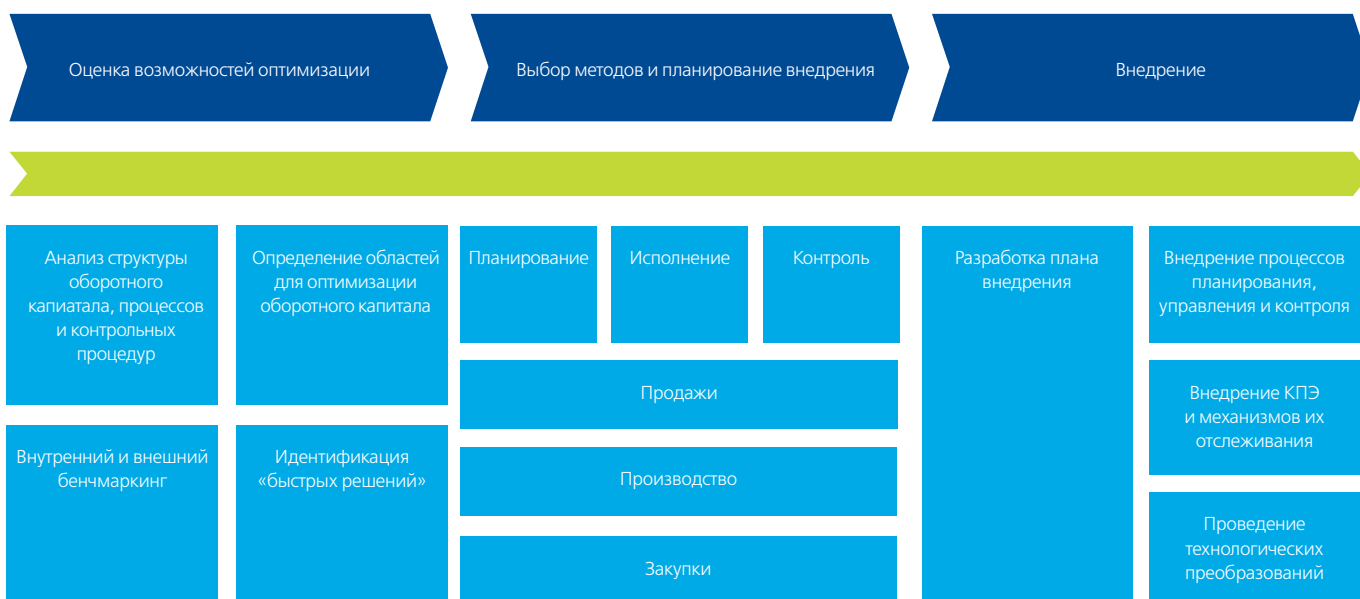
Оценка возможностей оптимизации

Выбор методов и планирование внедрения

Внедрение

Анализ структуры оборотного капиатала, процессов и контрольных процедур

Определение областей для оптимизации оборотного капитала

Планирование

Исполнение

Контроль

Разработка плана внедрения

Внедрение процессов планирования, управления и контроля

Продажи

Внедрение КПЭ и механизмов их отслеживания

Внутренний и внешний бенчмаркинг

Идентификация «быстрых решений»

Производство

Закупки

Проведение технологических преобразований